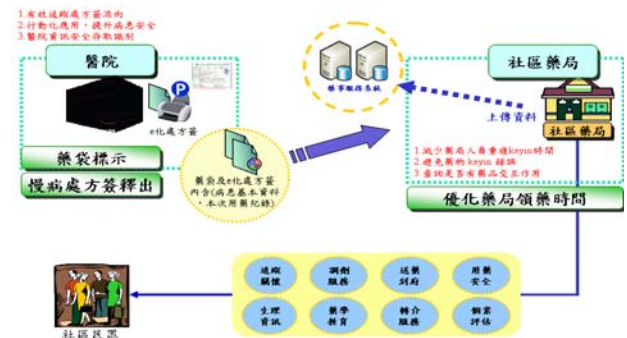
1.有效追蹤處方簽流向
2.行動化應用，提升病患安全
3.醫院資訊安全存取識別

醫院

e化處方簽

藥袋標示

慢病處方簽釋出

藥事服務系統

藥袋及e化處方簽
內含(病患基本資料、本次用藥紀錄)

社區藥局

上傳資料

社區藥局

1.減少藥局人員重複keyin時間
2.避免藥物keyin錯誤
3.查詢是否有藥品交互作用

優化藥局領藥時間

追蹤關懷

調劑服務

送藥到府

用藥安全

生理資訊

藥學教育

轉介服務

個案評估

社區民眾